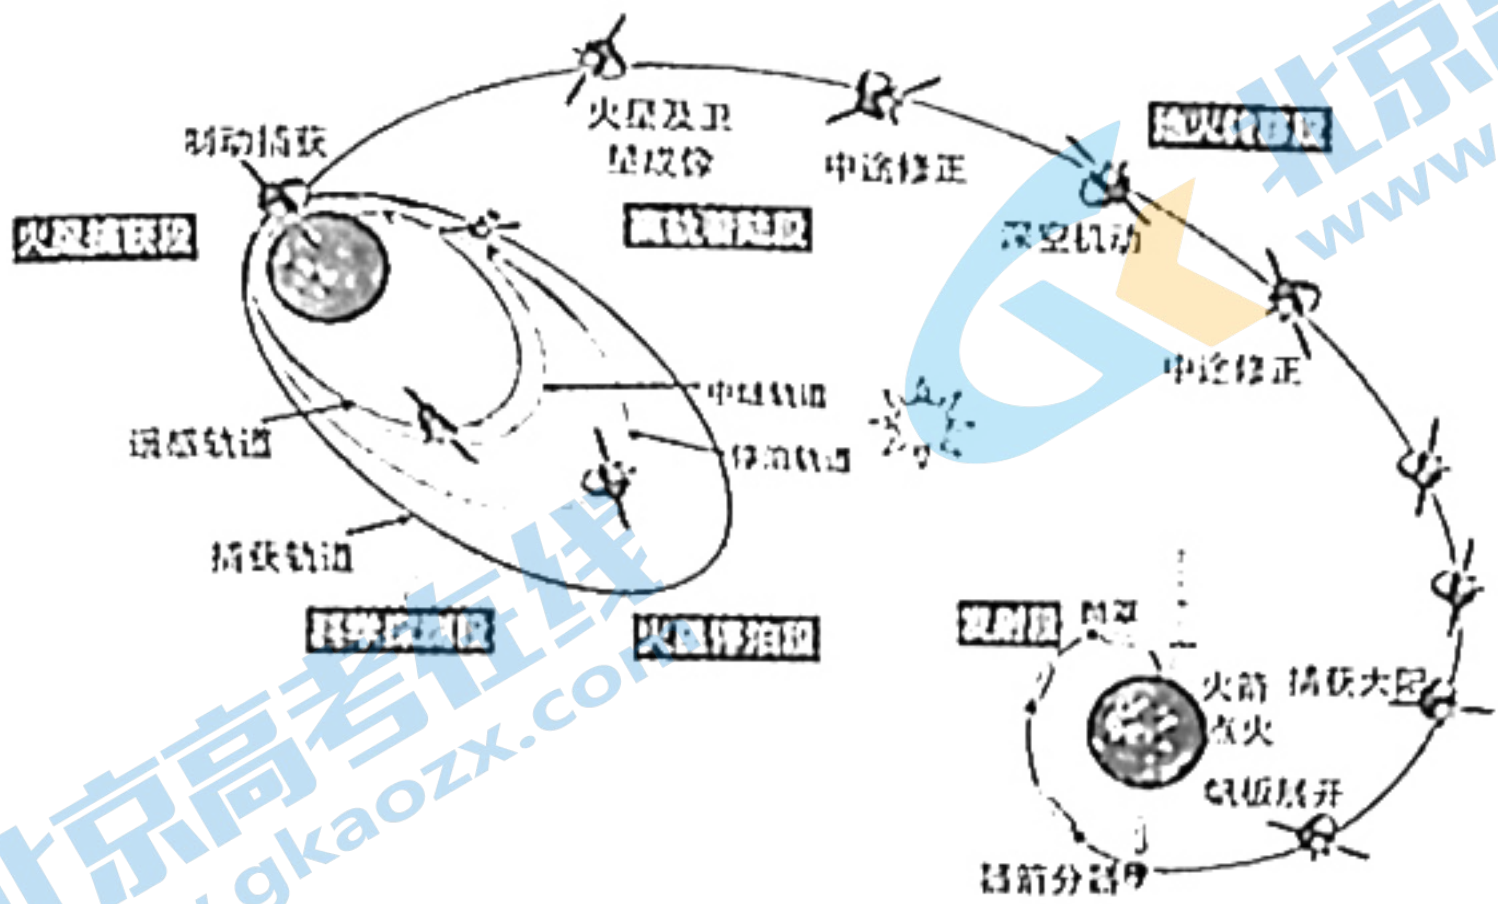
火星及卫星成像
中途修正
地火转移段
制动捕获
火星捕获段
离轨着陆段
深空机动
中途修正
中继轨道
调整轨道
停泊轨道
捕获轨道
科学探测段
火星停泊段
发射段
起飞
火箭点火
捕获太阳
帆板展开
器箭分离
北京高考在线
www.gkaozx.com